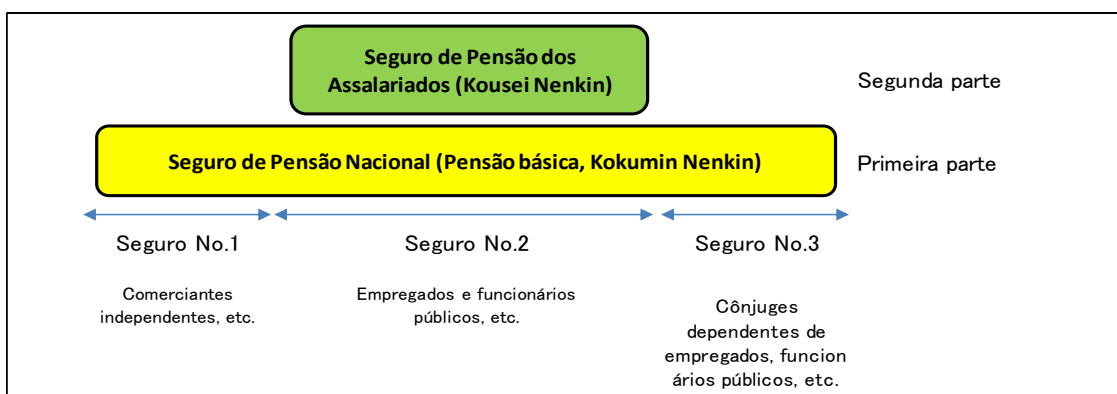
Seguro de Pensão dos Assalariados (Kousei Nenkin)

Segunda parte

Seguro de Pensão Nacional (Pensão básica, Kokumin Nenkin)

Primeira parte

Seguro No.1

Comerciantes independentes, etc.

Seguro No.2

Empregados e funcionários públicos, etc.

Seguro No.3

Cônjuges dependentes de empregados, funcionários públicos, etc.